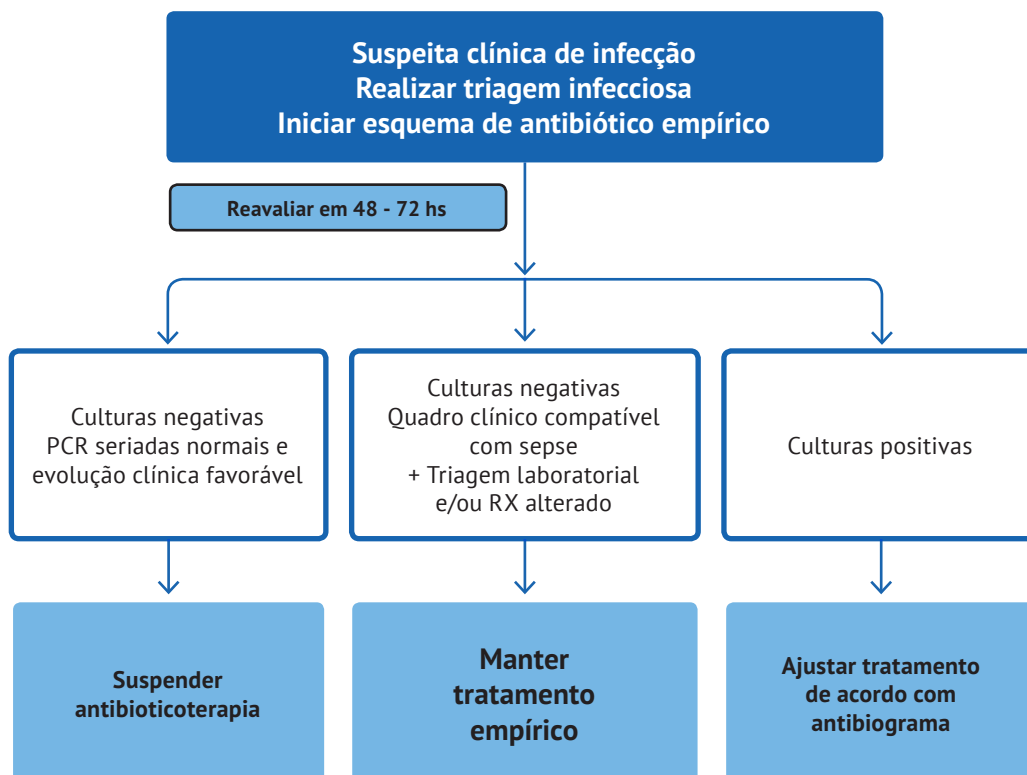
Suspeita clínica de infecção
Realizar triagem infecciosa
Iniciar esquema de antibiótico empírico

Reavaliar em 48 - 72 hs

Culturas negativas
PCR seriadas normais e evolução clínica favorável

Culturas negativas
Quadro clínico compatível com sepse
+ Triagem laboratorial e/ou RX alterado

Culturas positivas

Suspender antibioticoterapia

Manter tratamento empírico

Ajustar tratamento de acordo com antibiograma